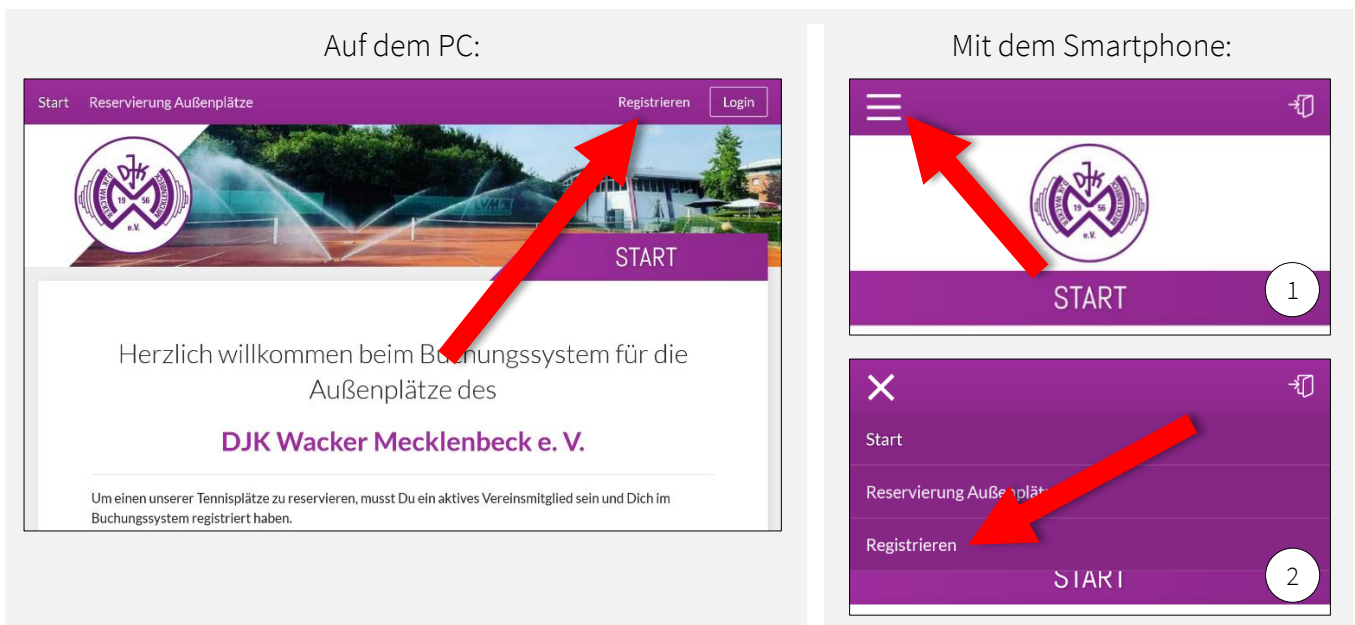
Auf dem PC:

Start Reservierung Außenplätze Registrieren Login

DJK WACKER MECKLENBECK 19 56 e.V.

START

Herzlich willkommen beim Buchungssystem für die Außenplätze des

DJK Wacker Mecklenbeck e. V.

Um einen unserer Tennisplätze zu reservieren, musst Du ein aktives Vereinsmitglied sein und Dich im Buchungssystem registriert haben.

Mit dem Smartphone:

DJK WACKER MECKLENBECK 19 56 e.V.

START

1

Start

Reservierung Außenplät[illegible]

Registrieren

START

2